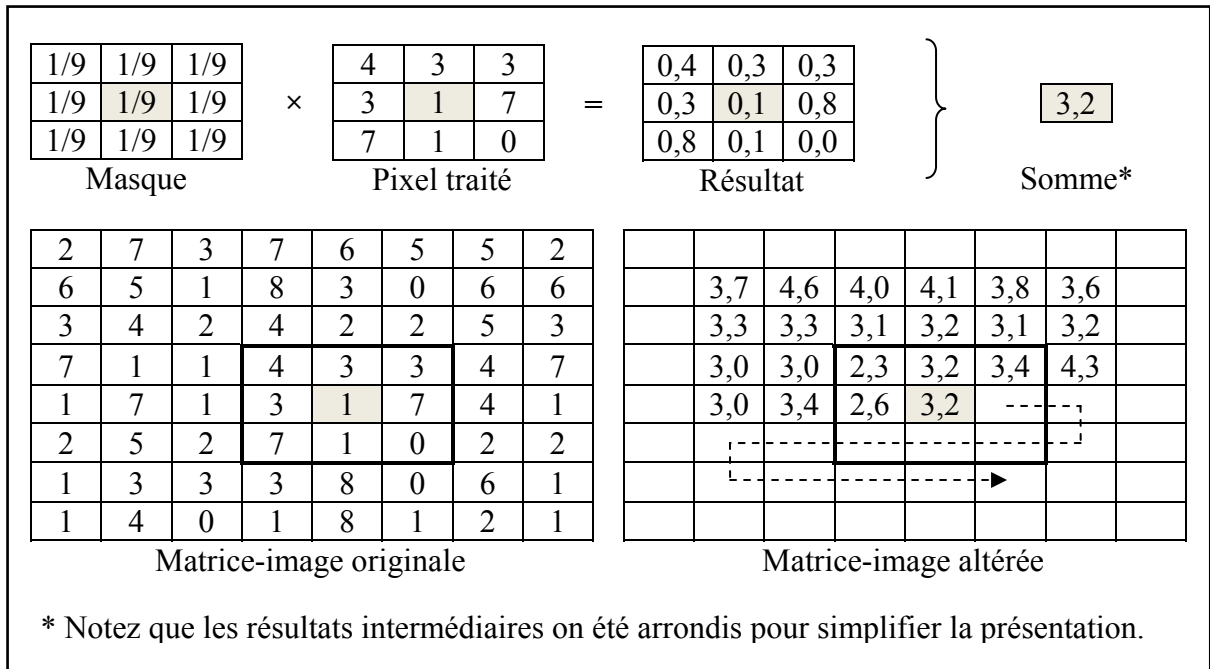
| 1/9 | 1/9 | 1/9 |
|---|---|---|
| 1/9 | 1/9 | 1/9 |
| 1/9 | 1/9 | 1/9 |

Masque

×

| 4 | 3 | 3 |
|---|---|---|
| 3 | 1 | 7 |
| 7 | 1 | 0 |

Pixel traité

=

| 0,4 | 0,3 | 0,3 |
|---|---|---|
| 0,3 | 0,1 | 0,8 |
| 0,8 | 0,1 | 0,0 |

Résultat

3,2

Somme*

| 2 | 7 | 3 | 7 | 6 | 5 | 5 | 2 |
|---|---|---|---|---|---|---|---|
| 6 | 5 | 1 | 8 | 3 | 0 | 6 | 6 |
| 3 | 4 | 2 | 4 | 2 | 2 | 5 | 3 |
| 7 | 1 | 1 | 4 | 3 | 3 | 4 | 7 |
| 1 | 7 | 1 | 3 | 1 | 7 | 4 | 1 |
| 2 | 5 | 2 | 7 | 1 | 0 | 2 | 2 |
| 1 | 3 | 3 | 3 | 8 | 0 | 6 | 1 |
| 1 | 4 | 0 | 1 | 8 | 1 | 2 | 1 |

Matrice-image originale

| | | | | | | | |
|---|---|---|---|---|---|---|---|
| | 3,7 | 4,6 | 4,0 | 4,1 | 3,8 | 3,6 | |
| | 3,3 | 3,3 | 3,1 | 3,2 | 3,1 | 3,2 | |
| | 3,0 | 3,0 | 2,3 | 3,2 | 3,4 | 4,3 | |
| | 3,0 | 3,4 | 2,6 | 3,2 | | | |
| | | | | | | | |
| | | | | | | | |
| | | | | | | | |

Matrice-image altérée

* Notez que les résultats intermédiaires on été arrondis pour simplifier la présentation.